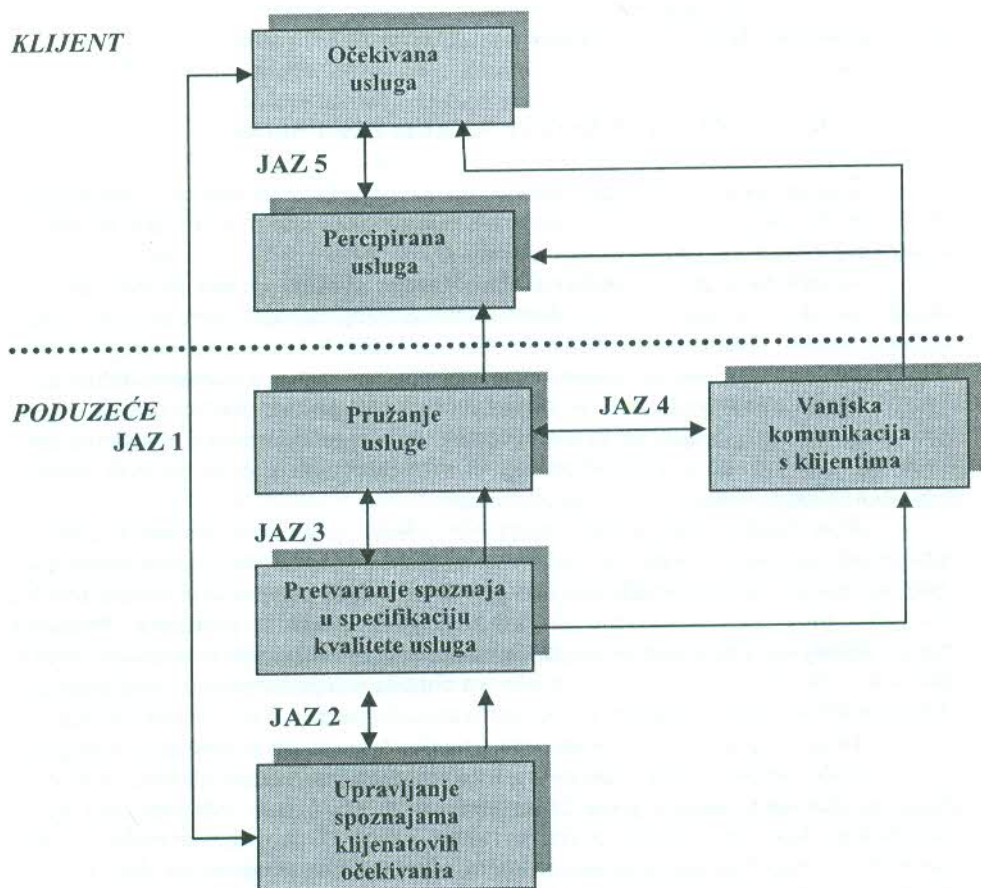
KLIJENT

Očekivana usluga

JAZ 5

Percipirana usluga

PODUZEĆE

JAZ 1

Pružanje usluge

JAZ 4

Vanjska komunikacija s klijentima

JAZ 3

Pretvaranje spoznaja u specifikaciju kvalitete usluga

JAZ 2

Upravljanje spoznajama klijenatovih očekivania